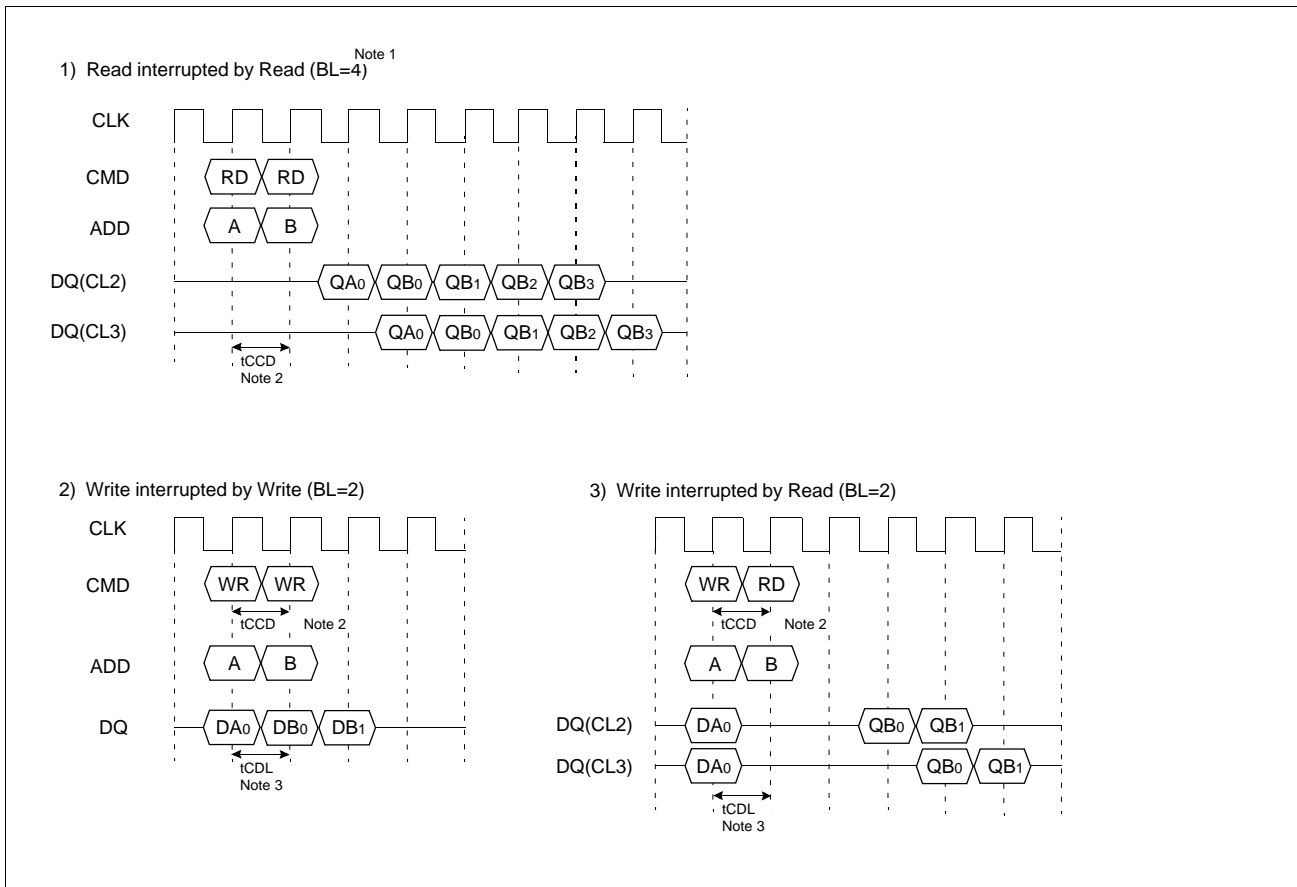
1) Read interrupted by Read (BL=4) Note 1

CLK

CMD RD RD

ADD A B

DQ(CL2) $QA_0$ $QB_0$ $QB_1$ $QB_2$ $QB_3$

DQ(CL3) $QA_0$ $QB_0$ $QB_1$ $QB_2$ $QB_3$

tCCD
Note 2

2) Write interrupted by Write (BL=2)

CLK

CMD WR WR

tCCD Note 2

ADD A B

DQ $DA_0$ $DB_0$ $DB_1$

tCDL
Note 3

3) Write interrupted by Read (BL=2)

CLK

CMD WR RD

tCCD Note 2

ADD A B

DQ(CL2) $DA_0$ $QB_0$ $QB_1$

DQ(CL3) $DA_0$ $QB_0$ $QB_1$

tCDL
Note 3